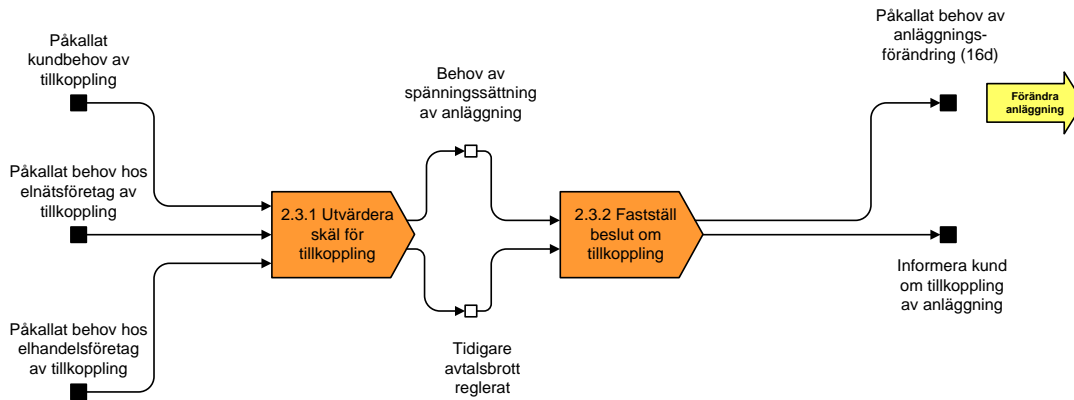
Påkallat kundbehov av tillkoppling

Påkallat behov hos elnätsföretag av tillkoppling

Påkallat behov hos elhandelsföretag av tillkoppling

2.3.1 Utvärdera skäl för tillkoppling

Behov av spänningssättning av anläggning

Tidigare avtalsbrott reglerat

2.3.2 Fastställ beslut om tillkoppling

Påkallat behov av anläggningsförändring (16d)

Förändra anläggning

Informera kund om tillkoppling av anläggning